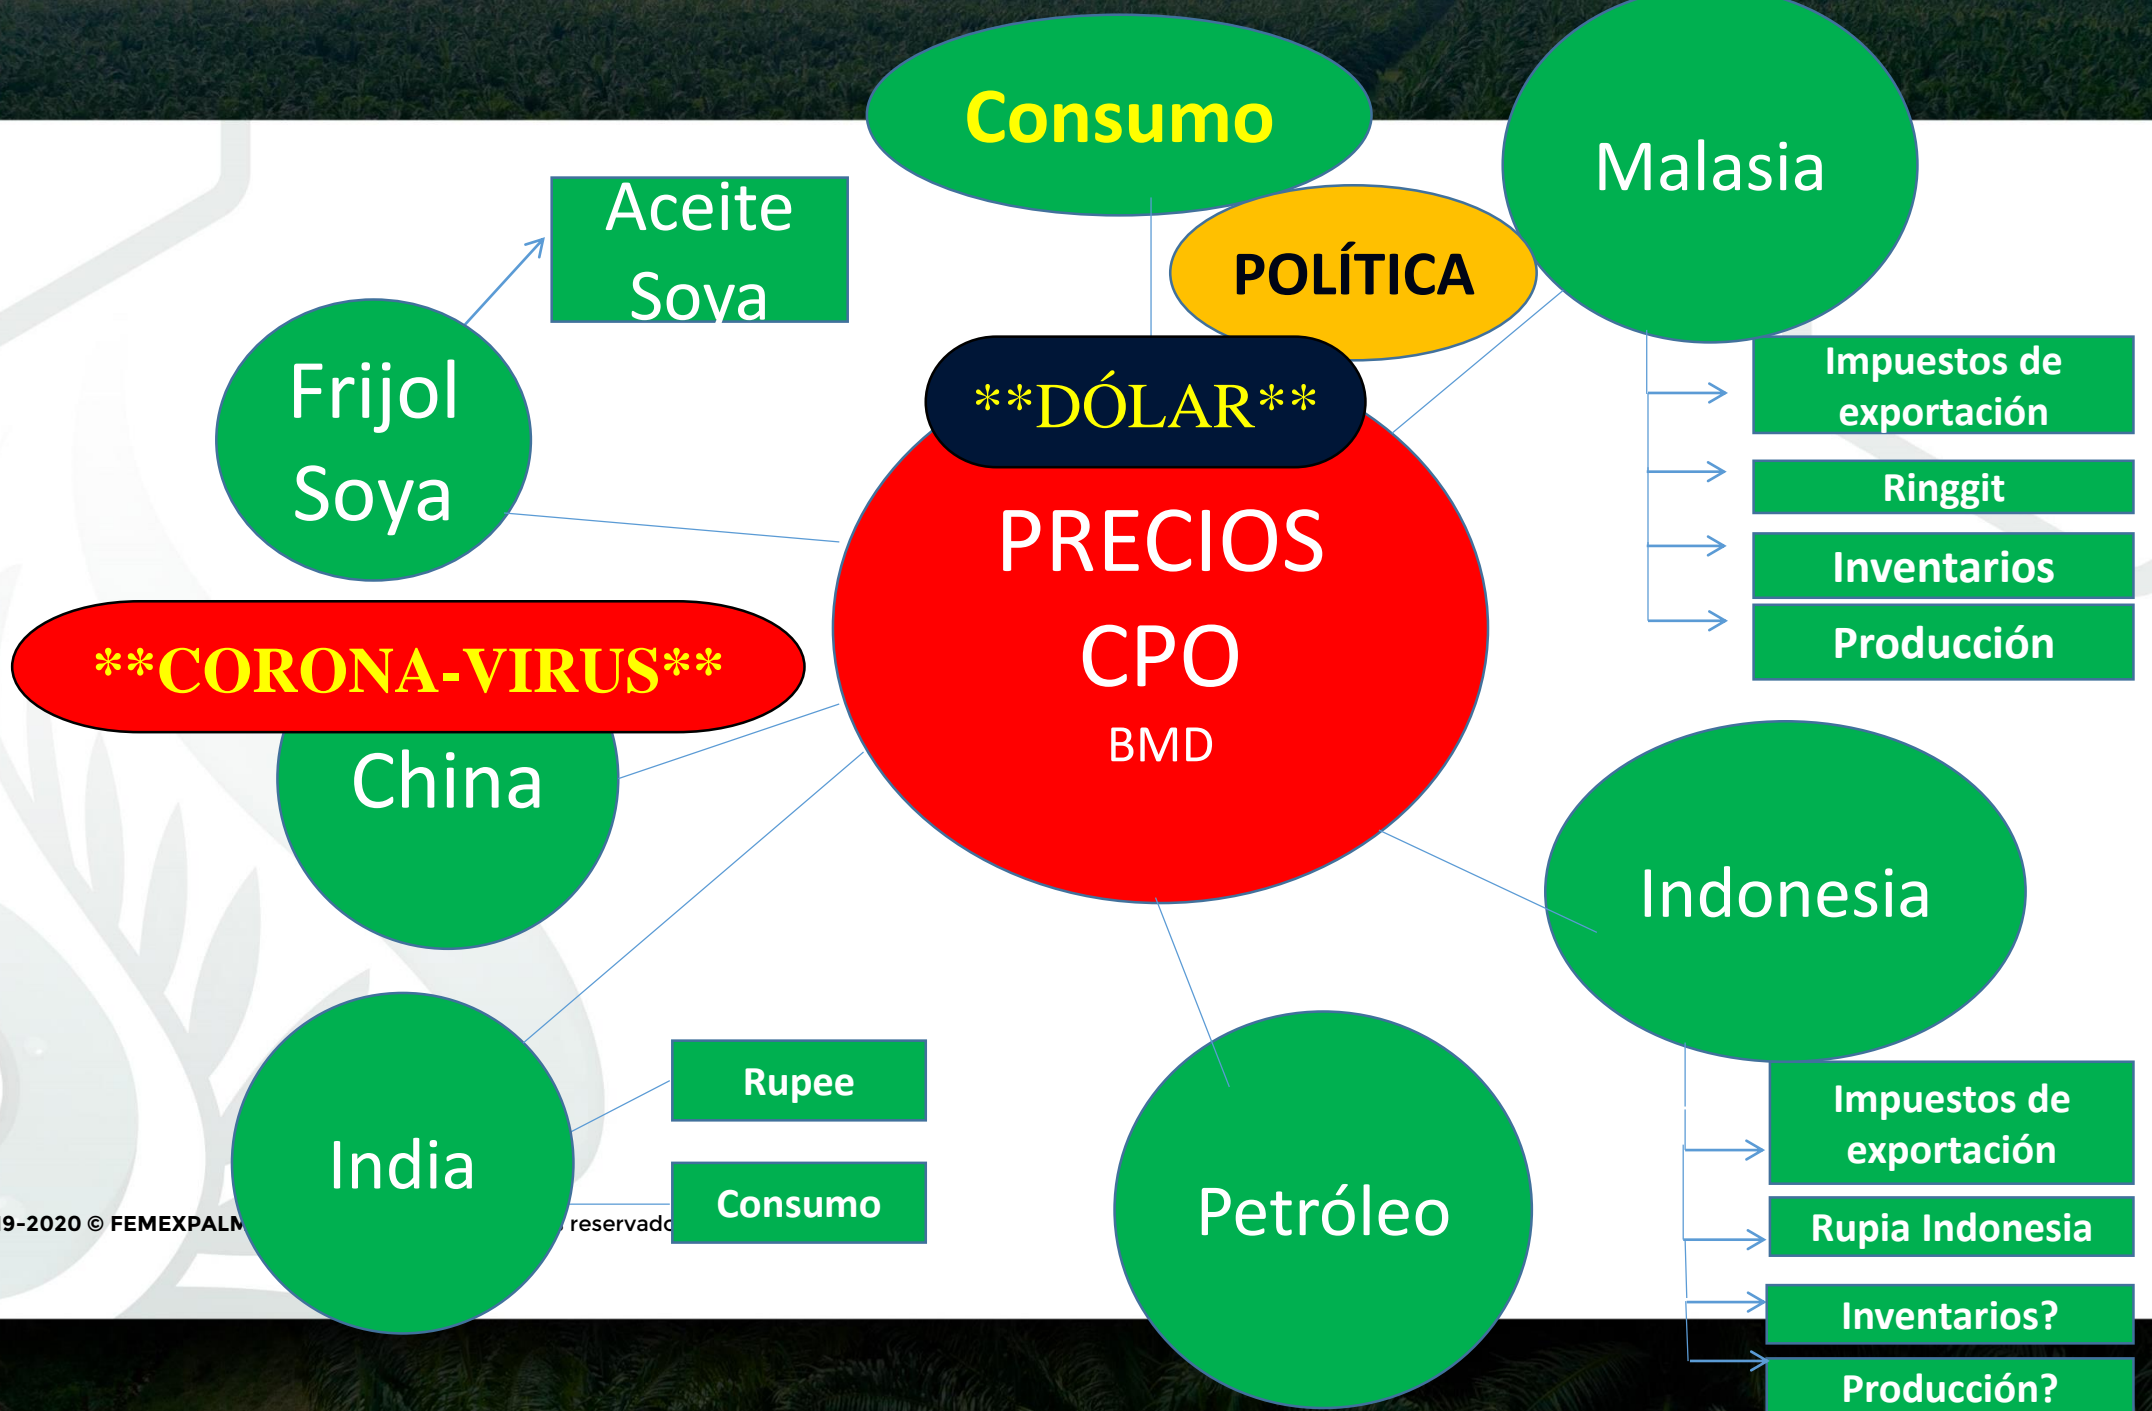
Consumo

Malasia

Aceite Soya

POLÍTICA

Frijol Soya

**DÓLAR**

PRECIOS CPO BMD

Impuestos de exportación

Ringgit

Inventarios

Producción

**CORONA-VIRUS**

China

Indonesia

India

Rupee

Consumo

Petróleo

Impuestos de exportación

Rupia Indonesia

Inventarios?

Producción?

9-2020 © FEMEXPALM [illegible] reservado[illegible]